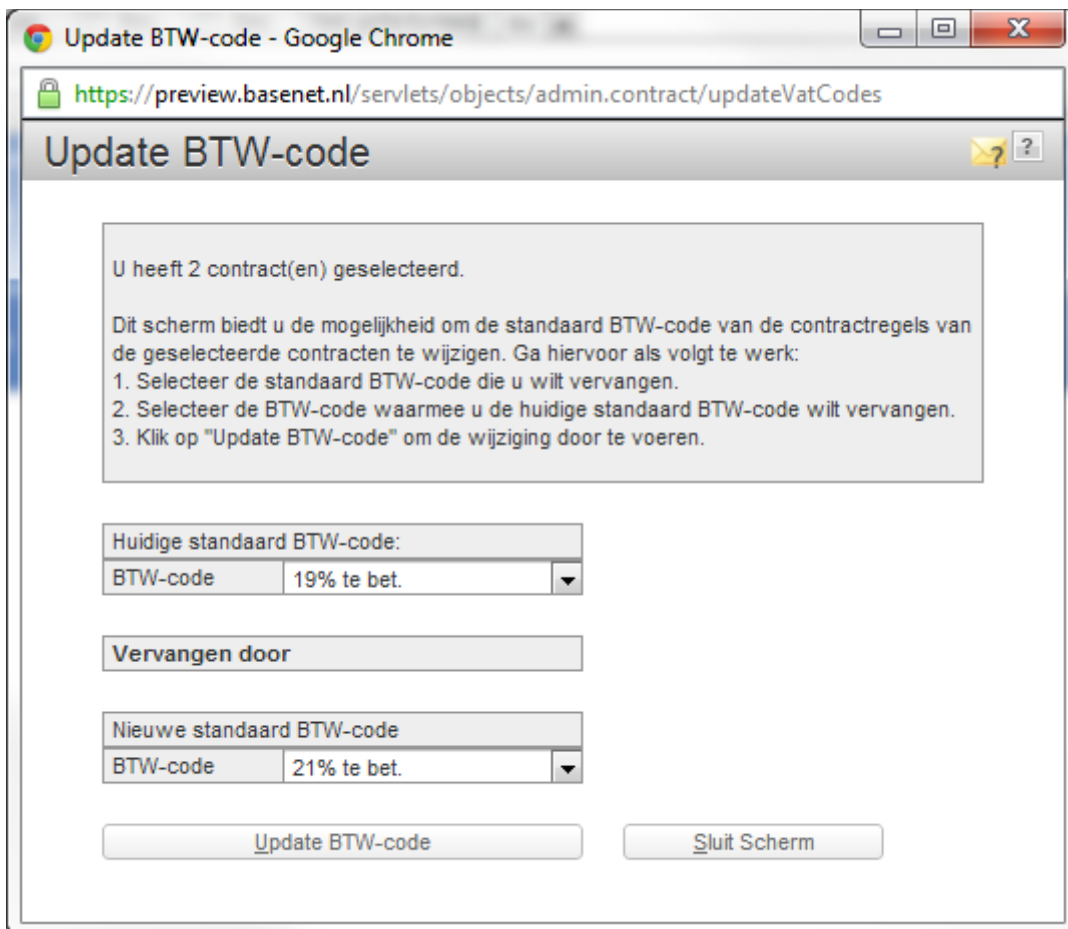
Update BTW-code - Google Chrome

https://preview.basenet.nl/servlets/objects/admin.contract/updateVatCodes

Update BTW-code

?

U heeft 2 contract(en) geselecteerd.

Dit scherm biedt u de mogelijkheid om de standaard BTW-code van de contractregels van de geselecteerde contracten te wijzigen. Ga hiervoor als volgt te werk:
1. Selecteer de standaard BTW-code die u wilt vervangen.
2. Selecteer de BTW-code waarmee u de huidige standaard BTW-code wilt vervangen.
3. Klik op "Update BTW-code" om de wijziging door te voeren.

| Huidige standaard BTW-code: | |
|---|---|
| BTW-code | 19% te bet. |

Vervangen door

| Nieuwe standaard BTW-code | |
|---|---|
| BTW-code | 21% te bet. |

Update BTW-code

Sluit Scherm